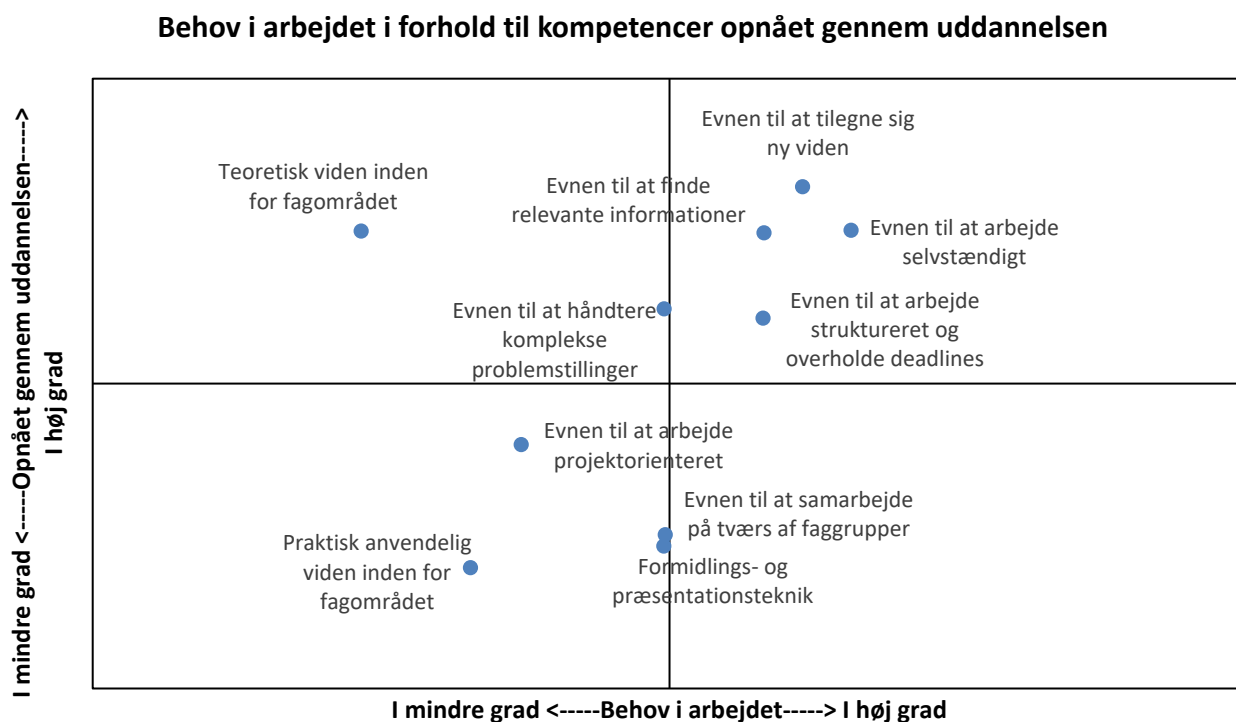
Behov i arbejdet i forhold til kompetencer opnået gennem uddannelsen

I mindre grad <-----Opnået gennem uddannelsen-----> I høj grad

Evnen til at tilegne sig ny viden

Teoretisk viden inden for fagområdet

Evnen til at finde relevante informationer

Evnen til at arbejde selvstændigt

Evnen til at håndtere komplekse problemstillinger

Evnen til at arbejde struktureret og overholde deadlines

Evnen til at arbejde projektorienteret

Evnen til at samarbejde på tværs af faggrupper

Praktisk anvendelig viden inden for fagområdet

Formidlings- og præsentationsteknik

I mindre grad <-----Behov i arbejdet-----> I høj grad